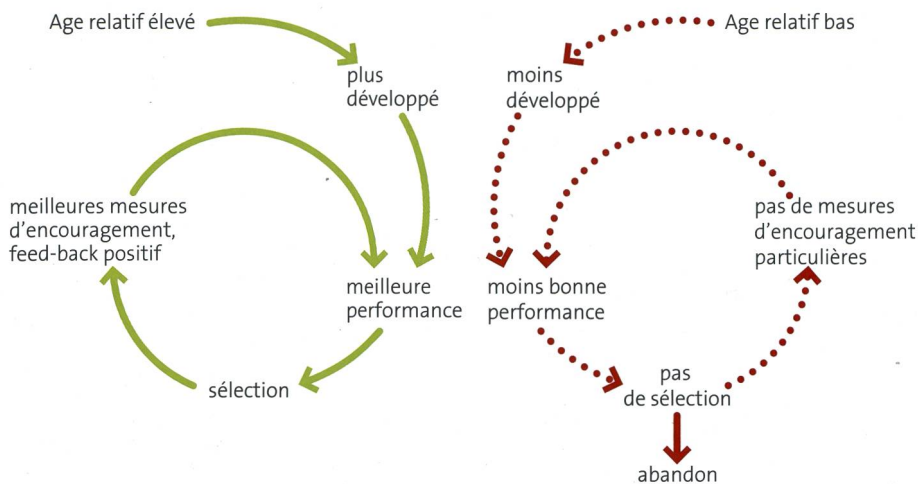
Age relatif élevé

plus développé

meilleures mesures d'encouragement, feed-back positif

meilleure performance

sélection

Age relatif bas

moins développé

pas de mesures d'encouragement particulières

moins bonne performance

pas de sélection

abandon